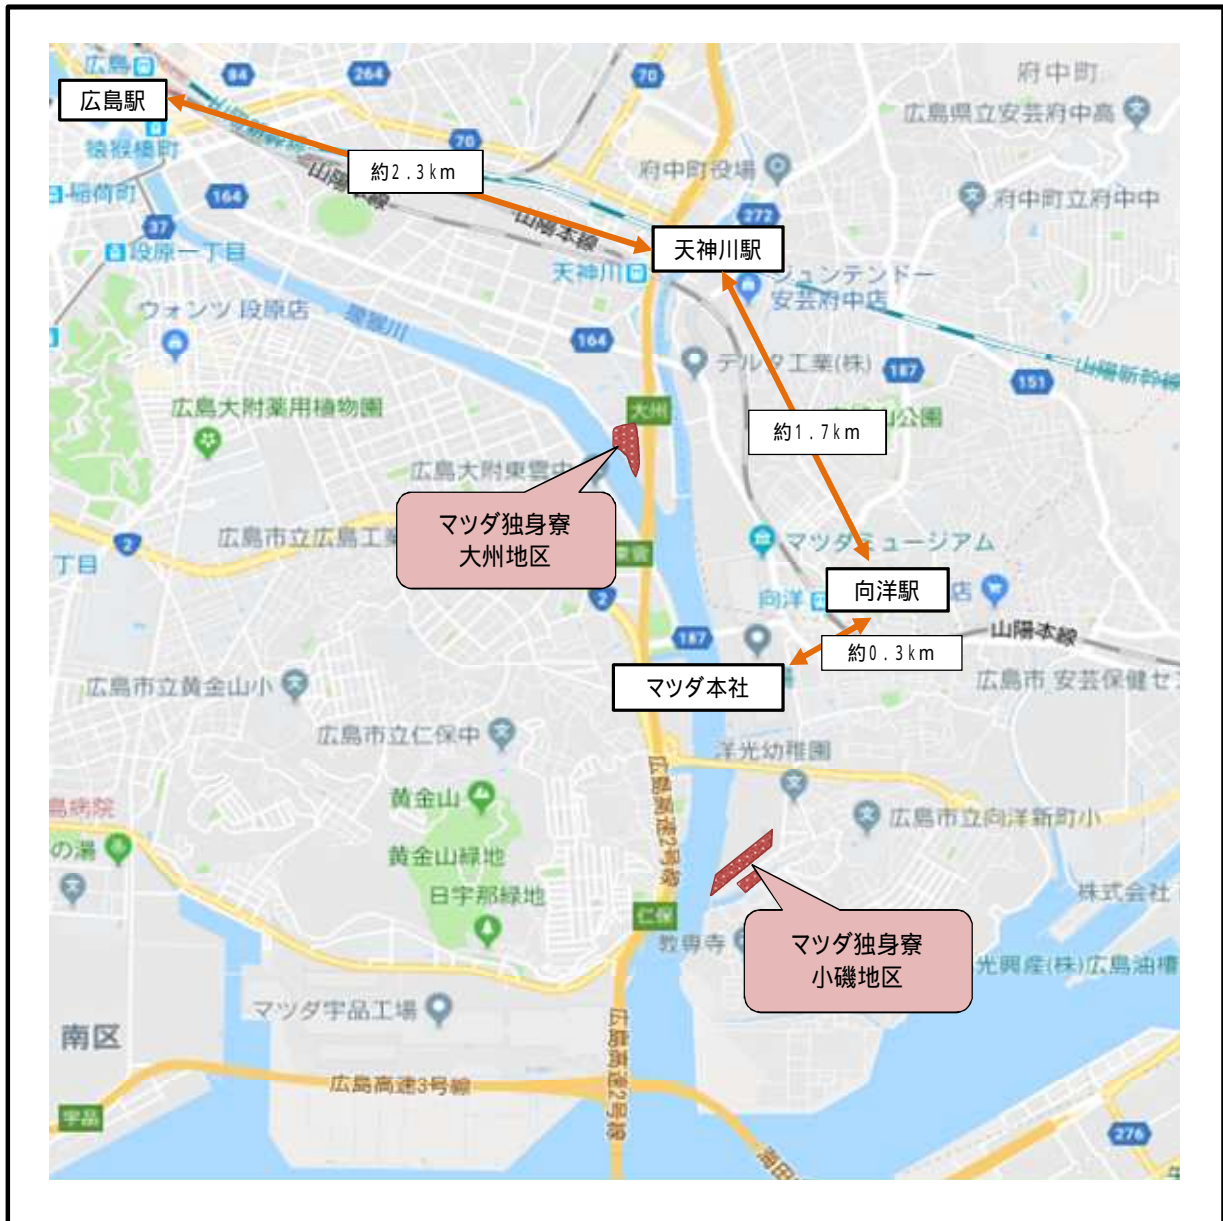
広島駅
約2.3km
天神川駅
約1.7km
向洋駅
約0.3km
マツダ本社
マツダ独身寮
大州地区
マツダ独身寮
小磯地区

広島
84
264
70
府中町
広島県立安芸府中高
猿猴橋町
山陽本線
府中町役場
府中町立府中中
稲荷町
164
272
37
段原一丁目
山陽本線
天神川
ジュンテンドー
安芸府中店
ウォンツ 段原店
猿猴川
164
デルタ工業(株)
187
151
山陽新幹線
広島大附薬用植物園
大州
公園
広島大附東雲中
2
広島市立広島工
マツダミュージアム
丁目
東雲
2
向洋
店
187
山陽本線
広島市立黄金山小
広島市 安芸保健セ
広島市立仁保中
洋光幼稚園
広島高速2号線
黄金山
広島市立向洋新町小
島病院
の湯
黄金山緑地
株式会社
日宇那緑地
仁保
教専寺
光興産(株)広島油槽
マツダ宇品工場
南区
広島高速3号線
広島高速2号線
宇品
276